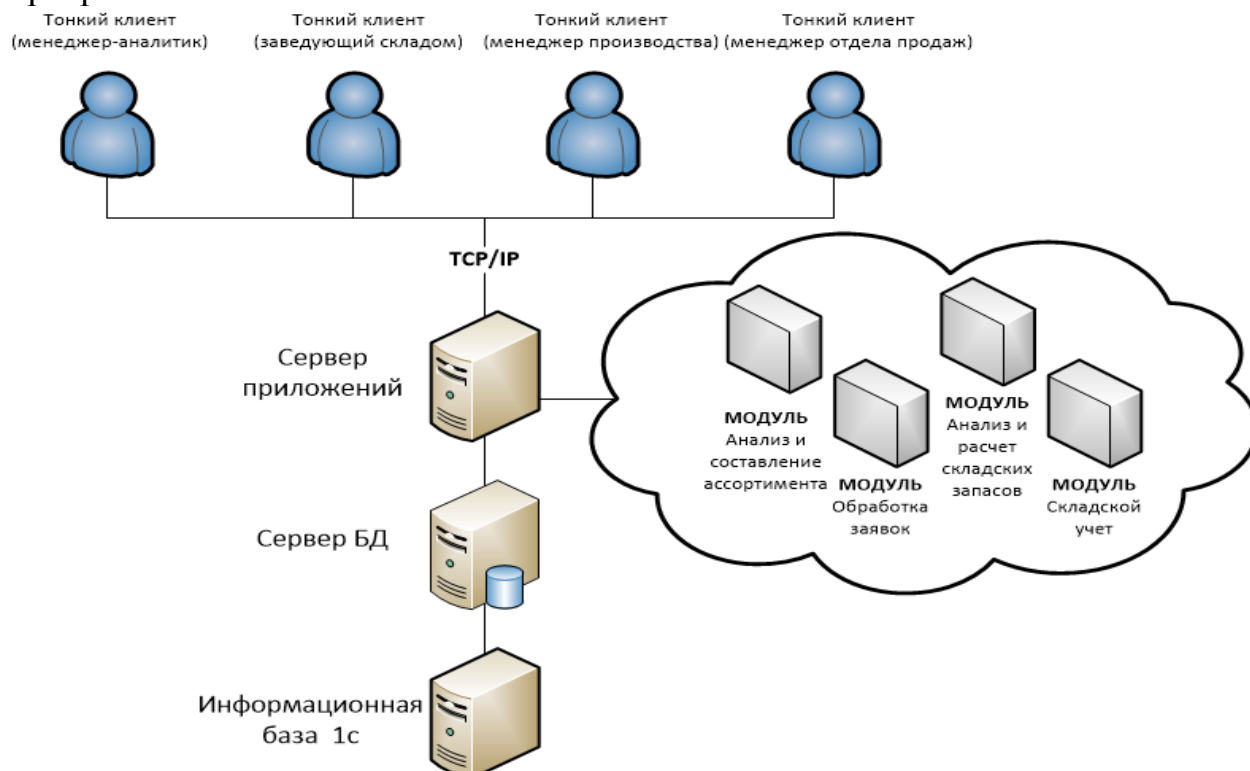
Тонкий клиент (менеджер-аналитик)

Тонкий клиент (заведующий складом)

Тонкий клиент (менеджер производства)

Тонкий клиент (менеджер отдела продаж)

TCP/IP

Сервер приложений

МОДУЛЬ Анализ и составление ассортимента

МОДУЛЬ Обработка заявок

МОДУЛЬ Анализ и расчет складских запасов

МОДУЛЬ Складской учет

Сервер БД

Информационная база 1с